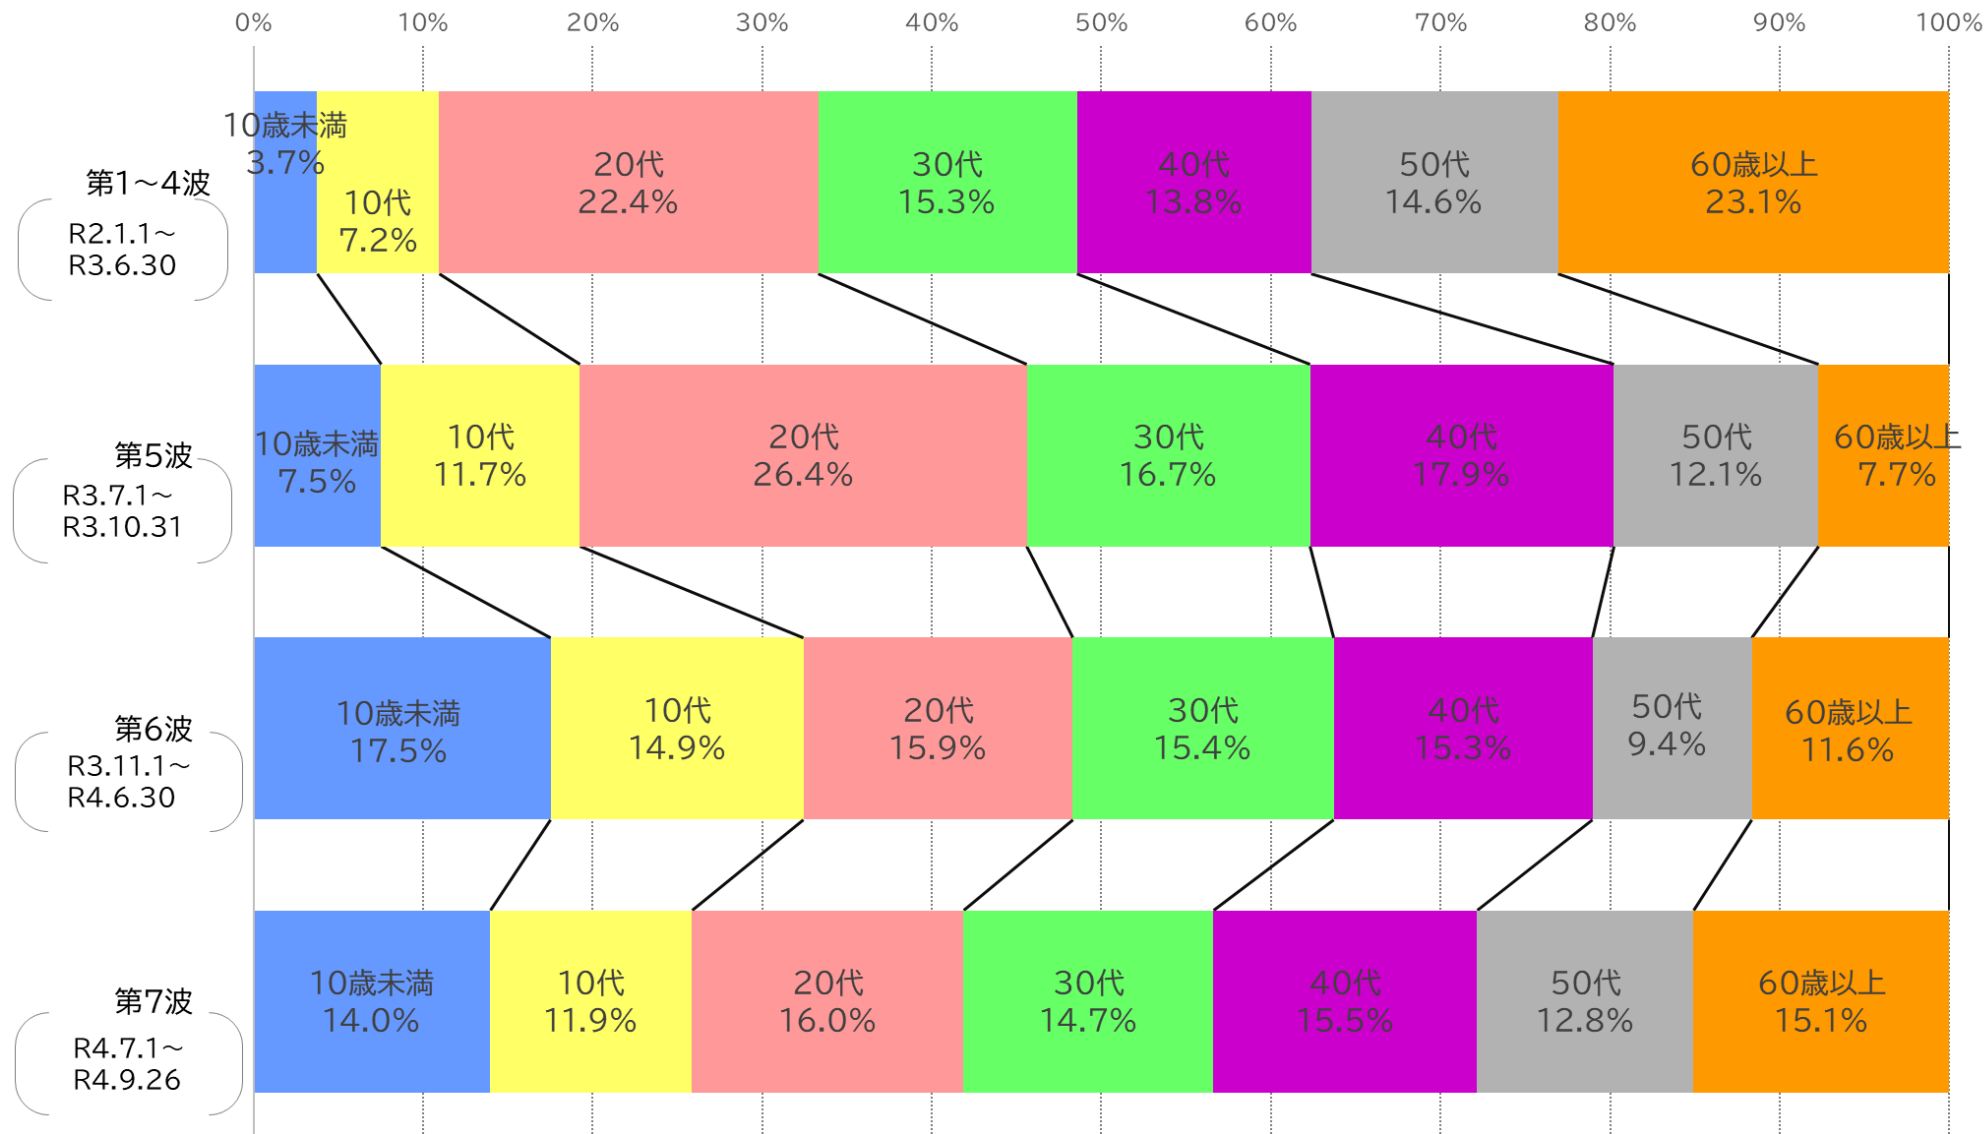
0% 10% 20% 30% 40% 50% 60% 70% 80% 90% 100%

第1～4波
R2.1.1～
R3.6.30

10歳未満
3.7%
10代
7.2%
20代
22.4%
30代
15.3%
40代
13.8%
50代
14.6%
60歳以上
23.1%

第5波
R3.7.1～
R3.10.31

10歳未満
7.5%
10代
11.7%
20代
26.4%
30代
16.7%
40代
17.9%
50代
12.1%
60歳以上
7.7%

第6波
R3.11.1～
R4.6.30

10歳未満
17.5%
10代
14.9%
20代
15.9%
30代
15.4%
40代
15.3%
50代
9.4%
60歳以上
11.6%

第7波
R4.7.1～
R4.9.26

10歳未満
14.0%
10代
11.9%
20代
16.0%
30代
14.7%
40代
15.5%
50代
12.8%
60歳以上
15.1%